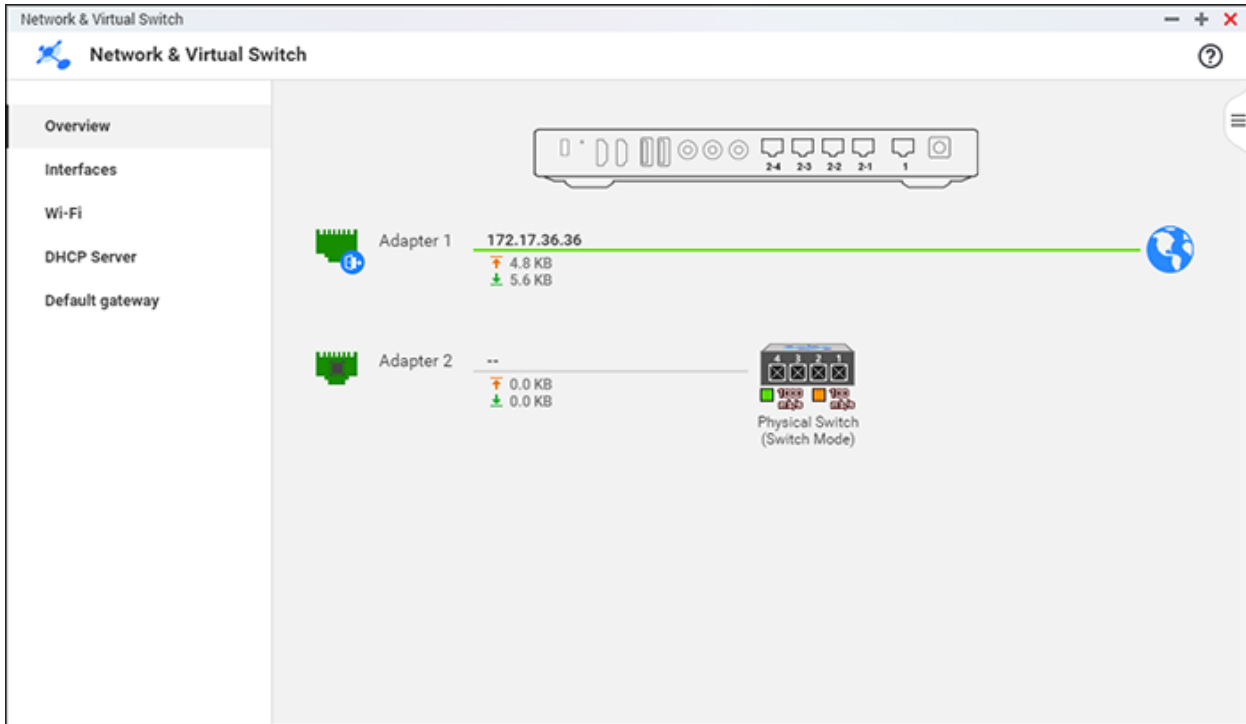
Network & Virtual Switch

Network & Virtual Switch

Overview

Interfaces

Wi-Fi

DHCP Server

Default gateway

2-4 2-3 2-2 2-1 1

Adapter 1

172.17.36.36

4.8 KB

5.6 KB

Adapter 2

--

0.0 KB

0.0 KB

4 3 2 1

1000 Mb/s

100 Mb/s

Physical Switch (Switch Mode)